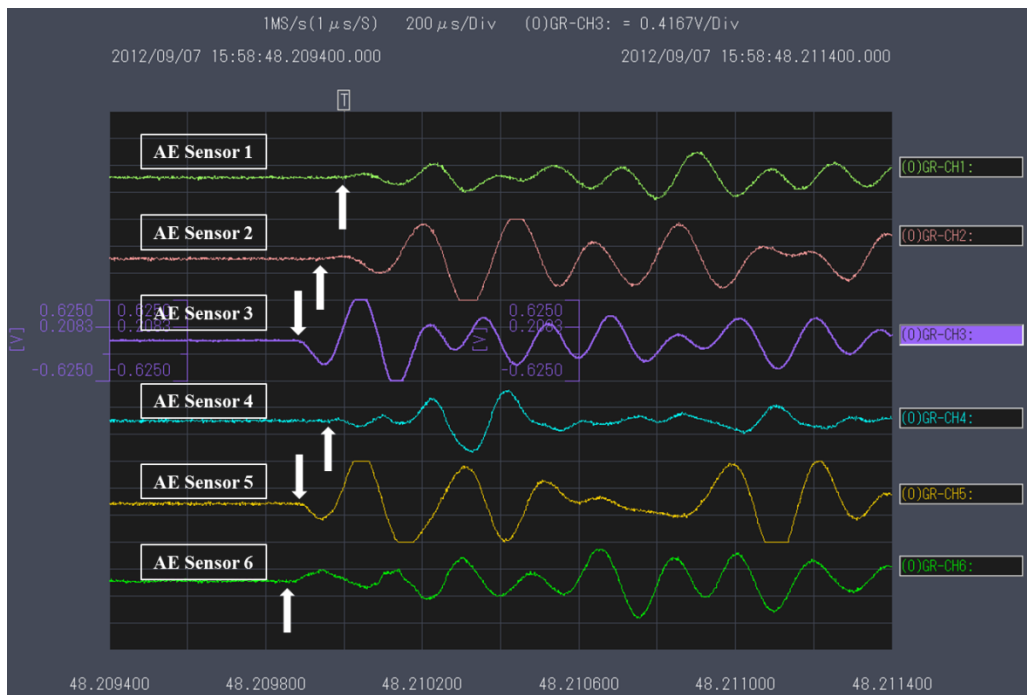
1MS/s(1$\mu$s/S) 200$\mu$s/Div (0)GR-CH3: = 0.4167V/Div

2012/09/07 15:58:48.209400.000

2012/09/07 15:58:48.211400.000

T

AE Sensor 1

(0)GR-CH1:

AE Sensor 2

(0)GR-CH2:

0.6250 0.6250
0.2083 0.2083
[V]
-0.6250 -0.6250

AE Sensor 3

0.6250
0.2083
[V]
-0.6250

(0)GR-CH3:

AE Sensor 4

(0)GR-CH4:

AE Sensor 5

(0)GR-CH5:

AE Sensor 6

(0)GR-CH6:

48.209400 48.209800 48.210200 48.210600 48.211000 48.211400